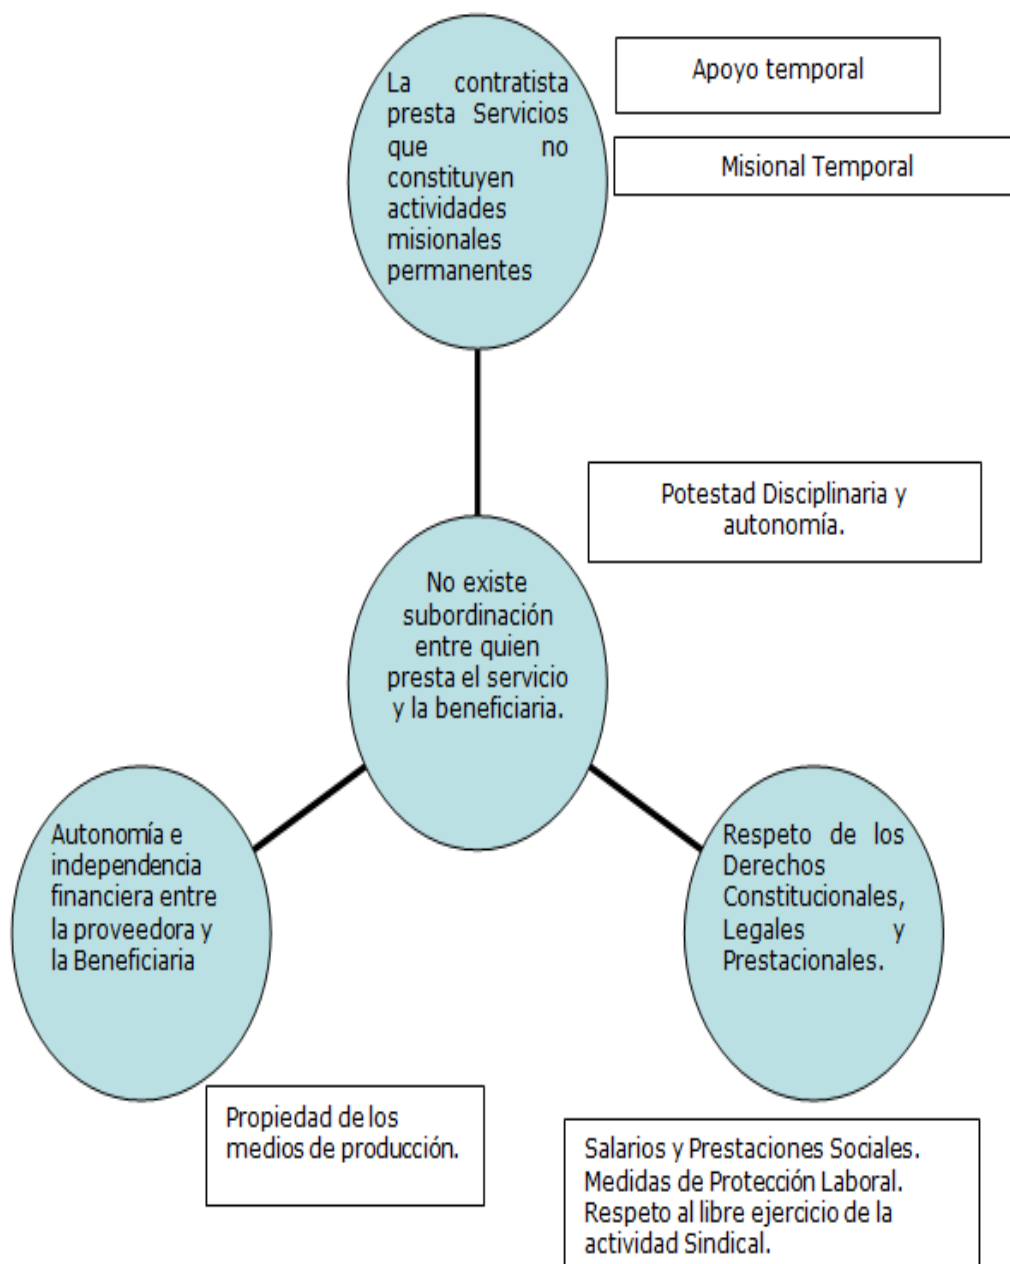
La contratista presta Servicios que no constituyen actividades misionales permanentes

Apoyo temporal

Misional Temporal

Potestad Disciplinaria y autonomía.

No existe subordinación entre quien presta el servicio y la beneficiaria.

Autonomía e independencia financiera entre la proveedora y la Beneficiaria

Respeto de los Derechos Constitucionales, Legales y Prestacionales.

Propiedad de los medios de producción.

Salarios y Prestaciones Sociales.
Medidas de Protección Laboral.
Respeto al libre ejercicio de la actividad Sindical.